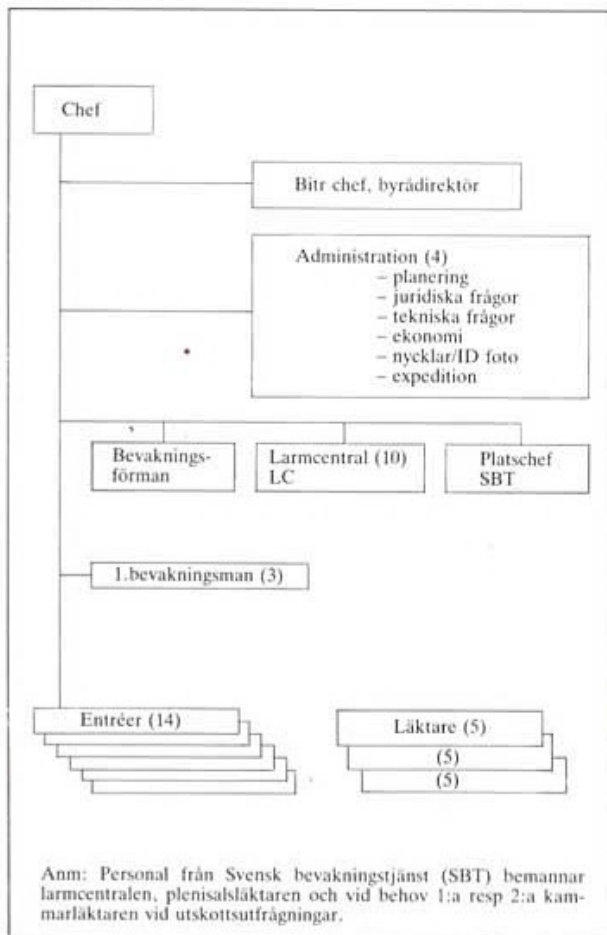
Chef

Bitr chef, byrådirektör

Administration (4)
– planering
– juridiska frågor
– tekniska frågor
– ekonomi
– nycklar/ID foto
– expedition

Bevakningsförman

Larmcentral (10)
LC

Platschef
SBT

1.bevakningsman (3)

Entréer (14)

Läktare (5)
(5)
(5)

Anm: Personal från Svensk bevakningstjänst (SBT) bemannar larmcentralen, plenisalsläktaren och vid behov 1:a resp 2:a kammarläktaren vid utskottsutfrågningar.